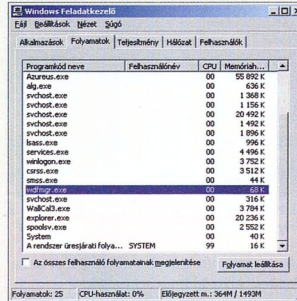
Windows Feladatkezelő

Fájl Beállítások Nézet Súgó

Alkalmazások Folyamatok Teljesítmény Hálózat Felhasználók

| Programkód neve | Felhasználónév | CPU | Memórián... |
|---|---|---|---|
| Azureus.exe | | 00 | 55 892 K |
| alg.exe | | 00 | 636 K |
| svchost.exe | | 00 | 1 368 K |
| svchost.exe | | 00 | 1 156 K |
| svchost.exe | | 00 | 20 492 K |
| svchost.exe | | 00 | 1 492 K |
| svchost.exe | | 00 | 1 896 K |
| lsass.exe | | 00 | 996 K |
| services.exe | | 00 | 4 496 K |
| winlogon.exe | | 00 | 3 752 K |
| csrss.exe | | 00 | 3 512 K |
| smss.exe | | 00 | 44 K |
| wdfmgr.exe | | 00 | 68 K |
| svchost.exe | | 00 | 316 K |
| WallCal3.exe | | 00 | 3 704 K |
| explorer.exe | | 00 | 20 236 K |
| spoolsv.exe | | 00 | 2 552 K |
| System | | 00 | 40 K |
| A rendszer üresjárati folya... | SYSTEM | 99 | 16 K |

Az összes felhasználó folyamatainak megjelenítése

Folyamat leállítása

Folyamatok: 25 CPU-használat: 0% Előjegyzett m.: 364M / 1493M